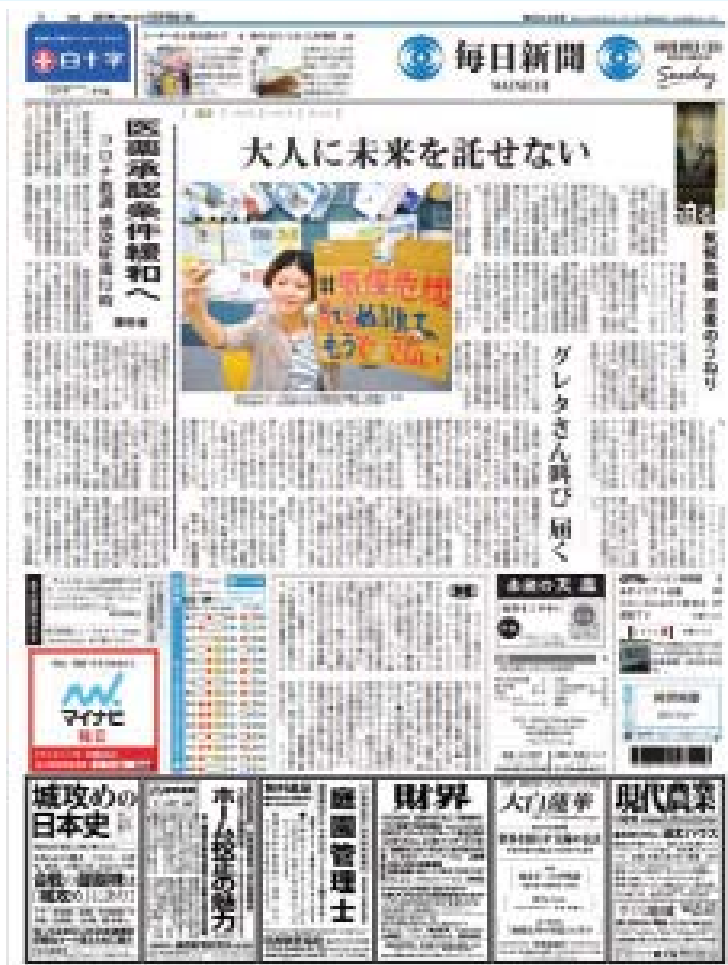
日十字

毎日新聞

Sunday

大人に未来を託せない

医薬承認条件緩和へ

コロナ治療 感染症薬対応

グレタさん叫び 届く

気候危機

マイナビ

城攻めの日本史

ホームズ検定の魅力

臨床工学技士

財界

大白蓮華

現代農業